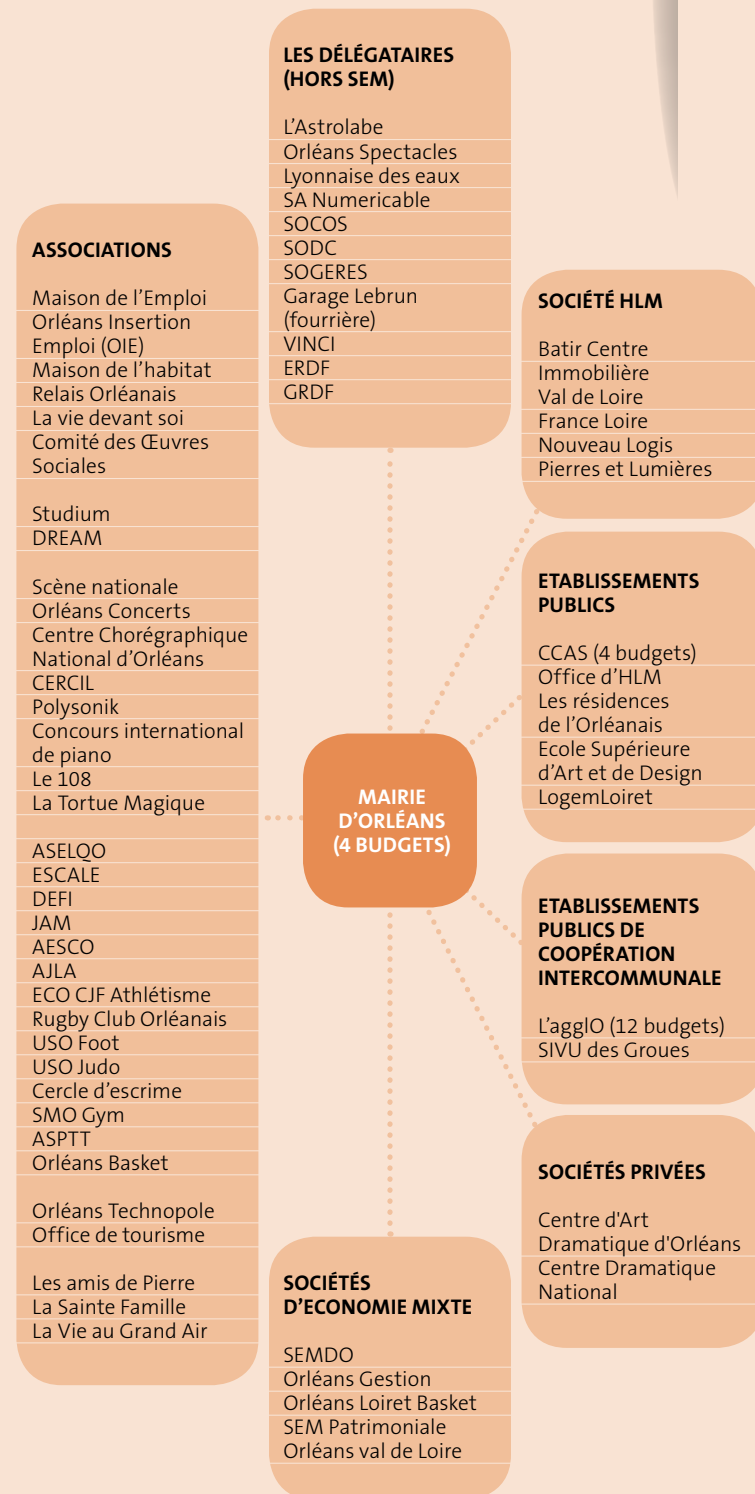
LES DÉLÉGATAIRES (HORS SEM)

L'Astrolabe
Orléans Spectacles
Lyonnaise des eaux
SA Numericable
SOCOS
SODC
SOGERES
Garage Lebrun (fourrière)
VINCI
ERDF
GRDF

ASSOCIATIONS

Maison de l'Emploi
Orléans Insertion Emploi (OIE)
Maison de l'habitat
Relais Orléanais
La vie devant soi
Comité des Œuvres Sociales

Studium
DREAM

Scène nationale
Orléans Concerts
Centre Chorégraphique National d'Orléans
CERCIL
Polysonik
Concours international de piano
Le 108
La Tortue Magique

ASELQO
ESCALE
DEFI
JAM
AESCO
AJLA
ECO CJF Athlétisme
Rugby Club Orléanais
USO Foot
USO Judo
Cercle d'escrime
SMO Gym
ASPTT
Orléans Basket

Orléans Technopole
Office de tourisme

Les amis de Pierre
La Sainte Famille
La Vie au Grand Air

SOCIÉTÉ HLM

Batir Centre
Immobilière
Val de Loire
France Loire
Nouveau Logis
Pierres et Lumières

ETABLISSEMENTS PUBLICS

CCAS (4 budgets)
Office d'HLM
Les résidences de l'Orléanais
Ecole Supérieure d'Art et de Design
LogemLoiret

MAIRIE D'ORLÉANS (4 BUDGETS)

ETABLISSEMENTS PUBLICS DE COOPÉRATION INTERCOMMUNALE

L'agglO (12 budgets)
SIVU des Groues

SOCIÉTÉS PRIVÉES

Centre d'Art Dramatique d'Orléans
Centre Dramatique National

SOCIÉTÉS D'ECONOMIE MIXTE

SEMDO
Orléans Gestion
Orléans Loiret Basket
SEM Patrimoniale
Orléans val de Loire